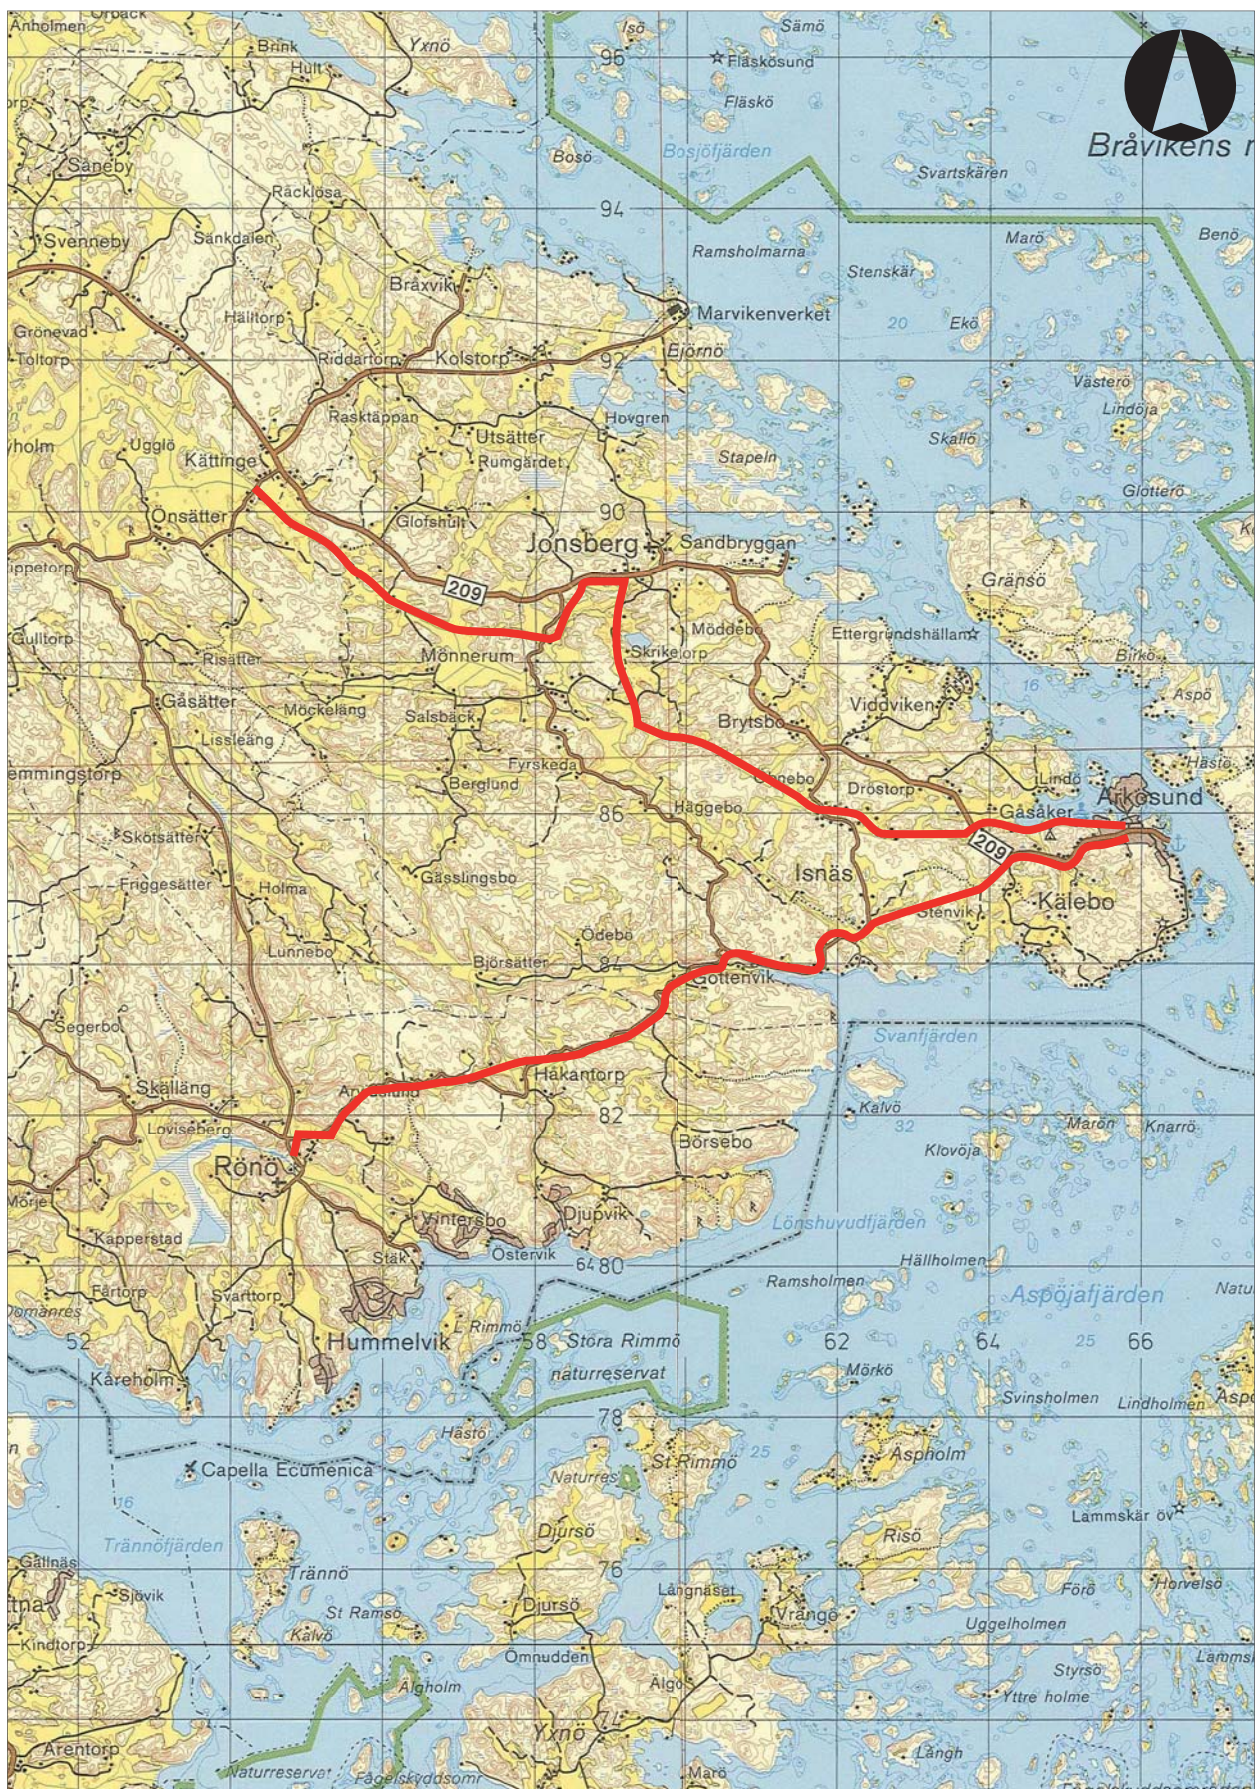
Anholmen
Brink
Hult
Yxnö
Isö
Sämö
Fläskösund
Fläskö
96
Bråvikens
Säneby
Boso
Bosöfjärden
Svartskären
Räcklösa
94
Benö
Svenneby
Sankdalen
Ramsholmarna
Marö
Stenskär
Bråxvik
Marvikenverket
Hälltorp
20
Ekö
Grönevad
Toltorp
Riddartorp
Kolstorp
Ejörnö
92
Västerö
Rasktäppan
Hovgren
Lindöja
Utsätter
Skallö
Ugglö
Kättinge
Rumgärdet
Stapeln
Glotterö
Onsätter
Glofshult
90
Jonsberg
Sandbryggan
Gränsö
209
Möddebo
Ettergrundshällan
Gullorp
Skrikelorp
Risätter
Mönnerum
Birkö
16
Viddviken
Gåsätter
Möckeläng
Salsbäck
Brytsbo
Aspö
Lissleäng
Fyrskeda
Hasto
Emmingstorp
Berglund
Onnebo
Lindö
Arkösund
Dröstorp
86
Häggebo
Gåsåker
Skötsätter
209
Isnäs
Friggesätter
Holma
Gässlingsbo
Kälebo
Stenvik
Lunnebo
Ödebo
Björsätter
84
Gottenvik
Svanfjärden
Segerbo
Håkantorp
Kalvö
Skälläng
Anvedslund
82
32
Maron
Knarrö
Loviseberg
Klovöja
Börsebo
Rönö
Mörje
Vintersbo
Djupvik
Lönshuvudfjärden
Kapperstad
Östervik
64
80
Hällholmen
Stäk
Ramsholmen
Aspöjafjärden
Färtorp
Svarttorp
Natu
Domanäs
L Rimmö
52
Hummelvik
58
Stora Rimmö
62
64
25
66
naturreservat
Mörkö
Kåreholm
Svinsholmen
Lindholmen
Aspö
78
Hästö
St Rimmö
25
Aspholm
Capella Ecumenica
Naturres
16
Djursö
Risö
Lammskär öv
Trännöfjärden
Trännö
76
Gällnäs
Sjövik
Långnäset
Djursö
Vränge
Föro
Horvelsö
St Ramsö
Kalvö
Uggelholmen
Kindtorp
Omnudden
Lammsk
Styrsö
Algholm
Algö
Yttre holme
Yxnö
Arentorp
Naturreservat
Fågelskyddsomr
Långh
Marö